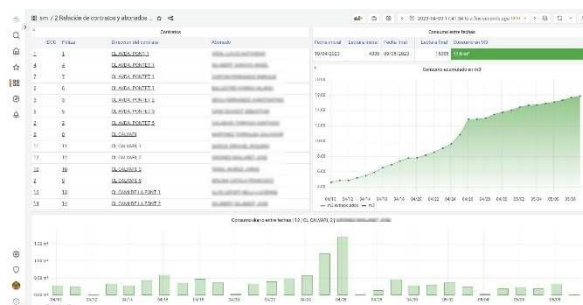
sm / 2 Relación de contratos y abonados ☆ ⋖

Contratos

| ID | Fichas | Dirección del contrato | Abonado |
|---|---|---|---|
| 1 | 1 | GL AVDA. PONTE 1 | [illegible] |
| 4 | 4 | GL AVDA. PONTE 1 | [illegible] |
| 7 | 7 | GL AVDA. PONTE 1 | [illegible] |
| 2 | 2 | GL AVDA. PONTE 1 | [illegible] |
| 3 | 3 | GL AVDA. PONTE 1 | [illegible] |
| 5 | 5 | GL AVDA. PONTE 1 | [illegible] |
| 8 | 8 | GL AVDA. PONTE 1 | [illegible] |
| 6 | 6 | GL AVDA. PONTE 1 | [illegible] |
| 9 | 9 | GL CALVARIO | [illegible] |
| 11 | 11 | GL CALVARIO 1 | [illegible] |
| 10 | 10 | GL CALVARIO 1 | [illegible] |
| 12 | 12 | GL CALVARIO 1 | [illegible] |
| 14 | 14 | GL CALVARIO 2 | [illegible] |
| 13 | 13 | GL CALVARIO 3 | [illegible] |
| 15 | 15 | GL CALVARIO LA FONTE 1 | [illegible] |
| 16 | 16 | GL CALVARIO LA FONTE 2 | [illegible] |

Consumo entre fechas

| Fecha inicial | Lectura inicial | Fecha final | Lectura final | Consumo en m3 |
|---|---|---|---|---|
| 03/04/2023 | 4335 | 09/05/2023 | 15025 | 11.6 m³ |

Consumo acumulado en m3

Consumo diario entre fechas (13 / GL CALVARIO 3) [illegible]